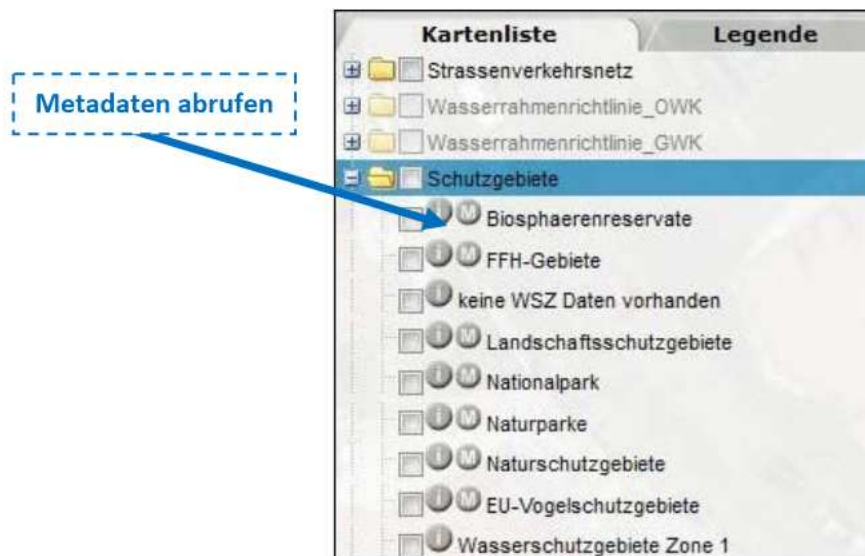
Metadaten abrufen

Kartenliste | Legende

Strassenverkehrsnetz
Wasserrahmenrichtlinie_OWK
Wasserrahmenrichtlinie_GWK
Schutzgebiete
Biosphaerenreservate
FFH-Gebiete
keine WSZ Daten vorhanden
Landschaftsschutzgebiete
Nationalpark
Naturparke
Naturschutzgebiete
EU-Vogelschutzgebiete
Wasserschutzgebiete Zone 1